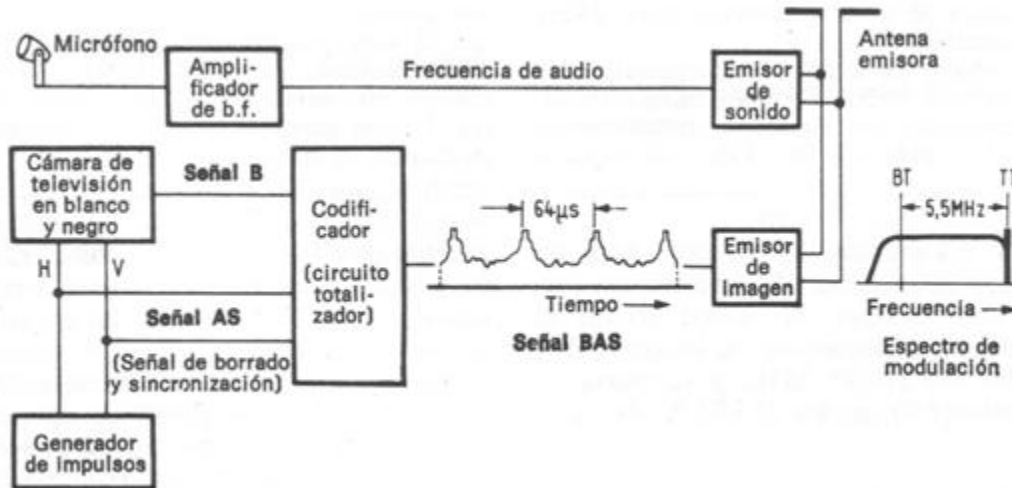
Micrófono

Amplificador de b.f.

Frecuencia de audio

Emisor de sonido

Antena emisora

Cámara de televisión en blanco y negro

Señal B

Codificador (circuito totalizador)

64µs

Emisor de imagen

BT

5,5MHz

T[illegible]

H

V

Señal AS

(Señal de borrado y sincronización)

Tiempo

Señal BAS

Frecuencia

Espectro de modulación

Generador de impulsos